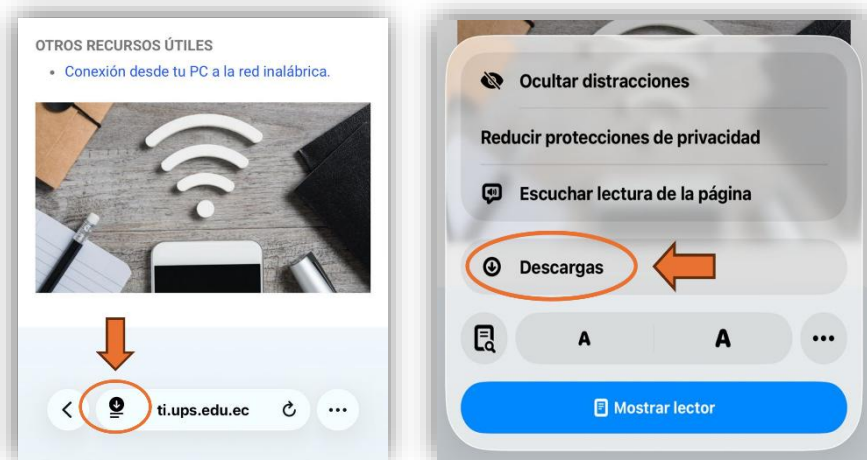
OTROS RECURSOS ÚTILES

• Conexión desde tu PC a la red inalábrica.

ti.ups.edu.ec

Ocultar distracciones

Reducir protecciones de privacidad

Escuchar lectura de la página

Descargas

A

A

Mostrar lector